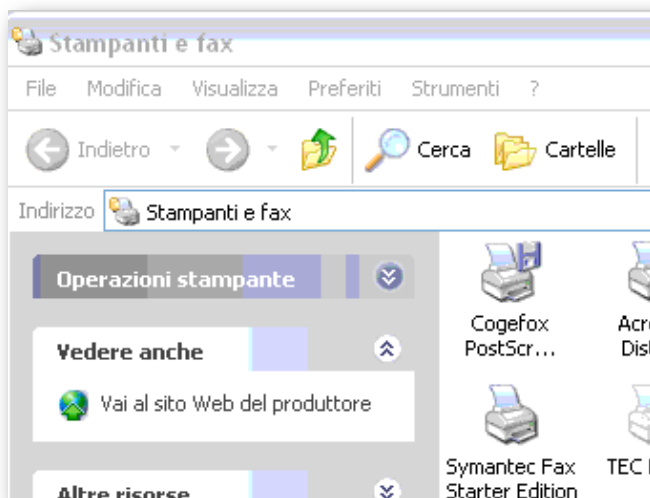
Stampanti e fax

File Modifica Visualizza Preferiti Strumenti ?

Indietro Cerca Cartelle

Indirizzo Stampanti e fax

Operazioni stampante

Vedere anche

Vai al sito Web del produttore

Altre risorse

Cogefox PostScr...

Acro Dist

Symantec Fax Starter Edition

TEC